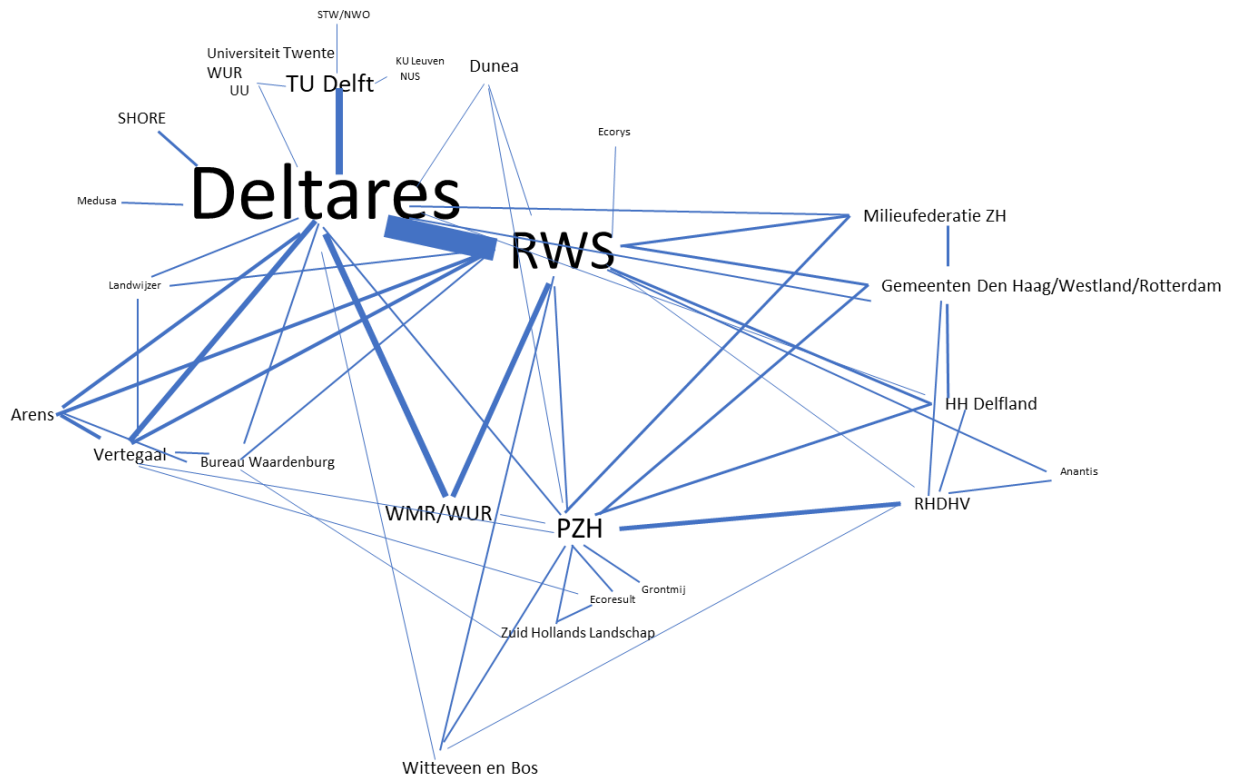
STW/NWO
Universiteit Twente
WUR
UU
TU Delft
KU Leuven
NUS
Dunea
SHORE
Ecorys
Deltares
Medusa
Milieufederatie ZH
RWS
Gemeenten Den Haag/Westland/Rotterdam
Landwijzer
HH Delfland
Arens
Vertegaal
Bureau Waardenburg
Anantis
RHDHV
WMR/WUR
PZH
Grontmij
Ecoresult
Zuid Hollands Landschap
Witteveen en Bos